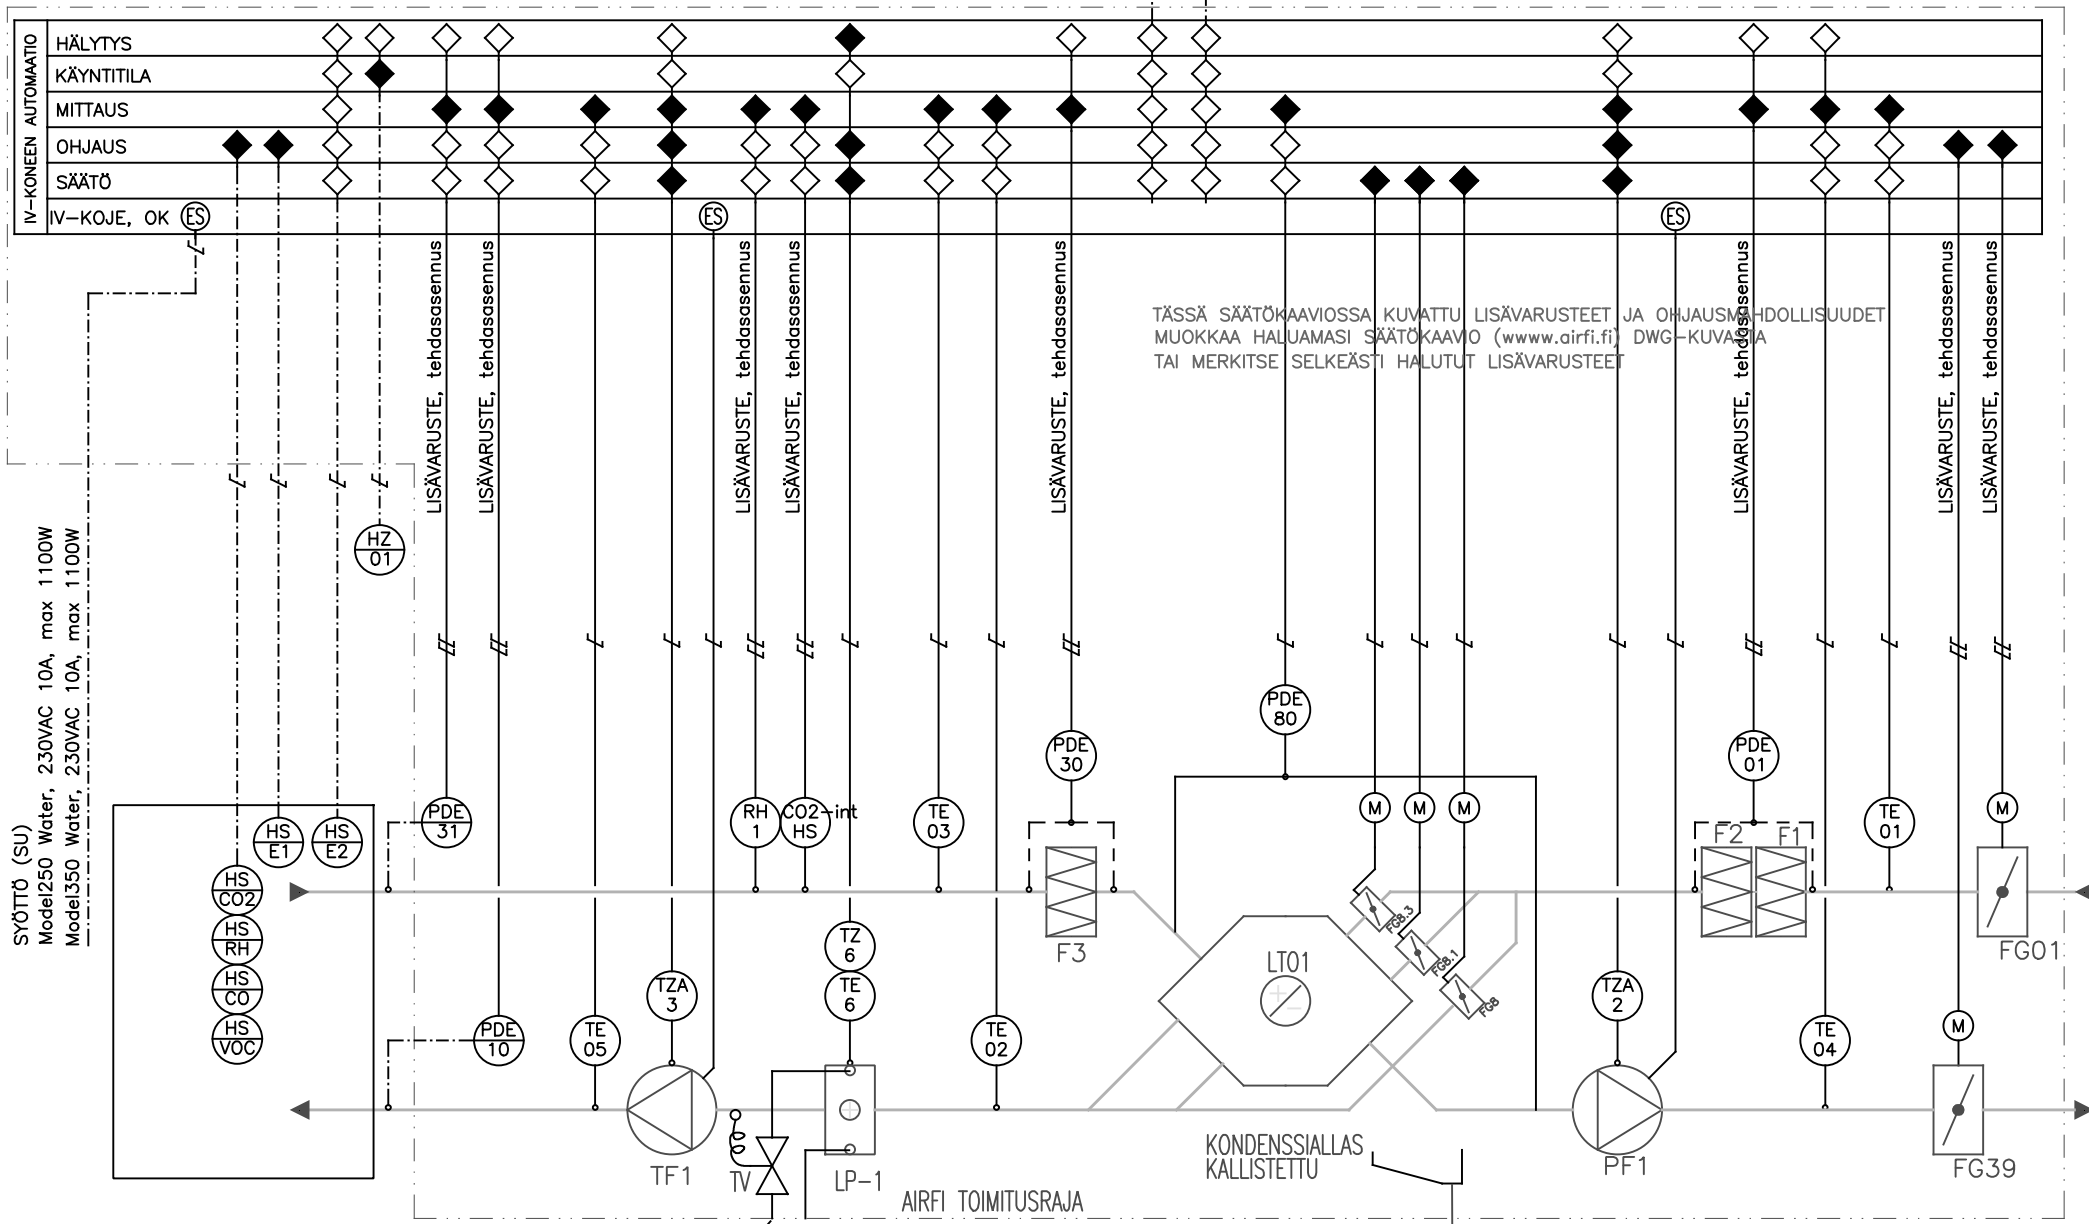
IV-KONEEN AUTOMAATIO
HÄLYTYS
KÄYNTITILA
MITTAUS
OHJAUS
SÄÄTÖ
IV-KOJE, OK ES

ES
ES

LISÄVARUSTE, tehdasasennus
LISÄVARUSTE, tehdasasennus
LISÄVARUSTE, tehdasasennus
LISÄVARUSTE, tehdasasennus
LISÄVARUSTE, tehdasasennus
LISÄVARUSTE, tehdasasennus
LISÄVARUSTE, tehdasasennus
LISÄVARUSTE, tehdasasennus

TÄSSÄ SÄÄTÖKAAVIOSSA KUVATTU LISÄVARUSTEET JA OHJAUSMAHDOLLISUUDET
MUOKKAA HALUAMASI SÄÄTÖKAAVIO (wwww.airfi.fi) DWG-KUVASTA
TAI MERKITSE SELKEÄSTI HALUTUT LISÄVARUSTEET

SYÖTTÖ (SU)
Model250 Water, 230VAC 10A, max 1100W
Model350 Water, 230VAC 10A, max 1100W

HZ 01
HS E1
HS E2
HS CO2
HS RH
HS CO
HS VOC
PDE 31
PDE 10
TE 05
TZA 3
TF1
TV
TZ 6
TE 6
LP-1
RH 1
CO2-int HS
TE 03
TE 02
PDE 30
F3
PDE 80
M
M
M
FG8.3
FG8.1
FG8
LT01
TZA 2
PF1
PDE 01
F2
F1
TE 01
TE 04
M
FG01
M
FG39
KONDENSSIALLAS KALLISTETTU
AIRFI TOIMITUSRAJA